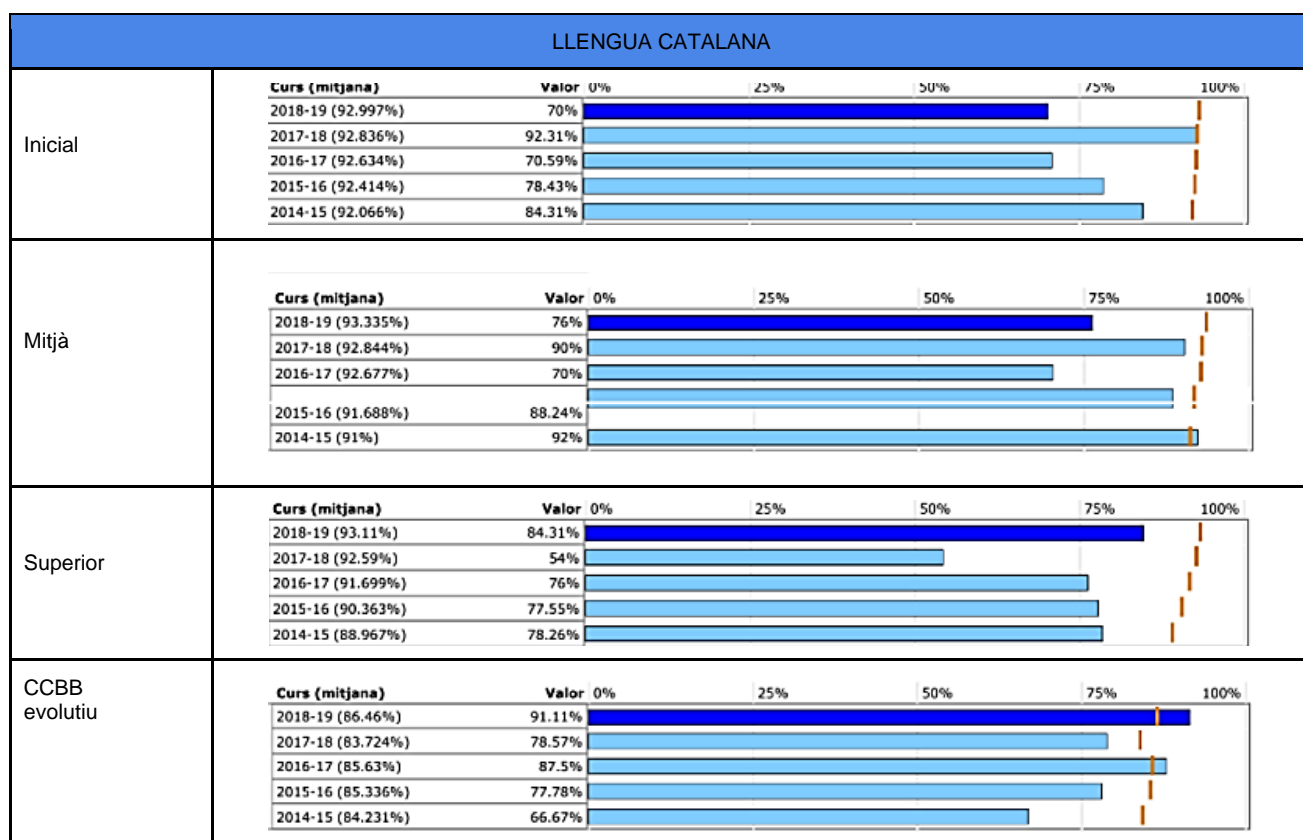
LLENGUA CATALANA

Inicial

| Curs (mitjana) | Valor | 0% | 25% | 50% | 75% | 100% |
|---|---|---|---|---|---|---|
| 2018-19 (92.997%) | 70% | | | | | |
| 2017-18 (92.836%) | 92.31% | | | | | |
| 2016-17 (92.634%) | 70.59% | | | | | |
| 2015-16 (92.414%) | 78.43% | | | | | |
| 2014-15 (92.066%) | 84.31% | | | | | |

Mitjà

| Curs (mitjana) | Valor | 0% | 25% | 50% | 75% | 100% |
|---|---|---|---|---|---|---|
| 2018-19 (93.335%) | 76% | | | | | |
| 2017-18 (92.844%) | 90% | | | | | |
| 2016-17 (92.677%) | 70% | | | | | |
| 2015-16 (91.688%) | 88.24% | | | | | |
| 2014-15 (91%) | 92% | | | | | |

Superior

| Curs (mitjana) | Valor | 0% | 25% | 50% | 75% | 100% |
|---|---|---|---|---|---|---|
| 2018-19 (93.11%) | 84.31% | | | | | |
| 2017-18 (92.59%) | 54% | | | | | |
| 2016-17 (91.699%) | 76% | | | | | |
| 2015-16 (90.363%) | 77.55% | | | | | |
| 2014-15 (88.967%) | 78.26% | | | | | |

CCBB evolutiu

| Curs (mitjana) | Valor | 0% | 25% | 50% | 75% | 100% |
|---|---|---|---|---|---|---|
| 2018-19 (86.46%) | 91.11% | | | | | |
| 2017-18 (83.724%) | 78.57% | | | | | |
| 2016-17 (85.63%) | 87.5% | | | | | |
| 2015-16 (85.336%) | 77.78% | | | | | |
| 2014-15 (84.231%) | 66.67% | | | | | |